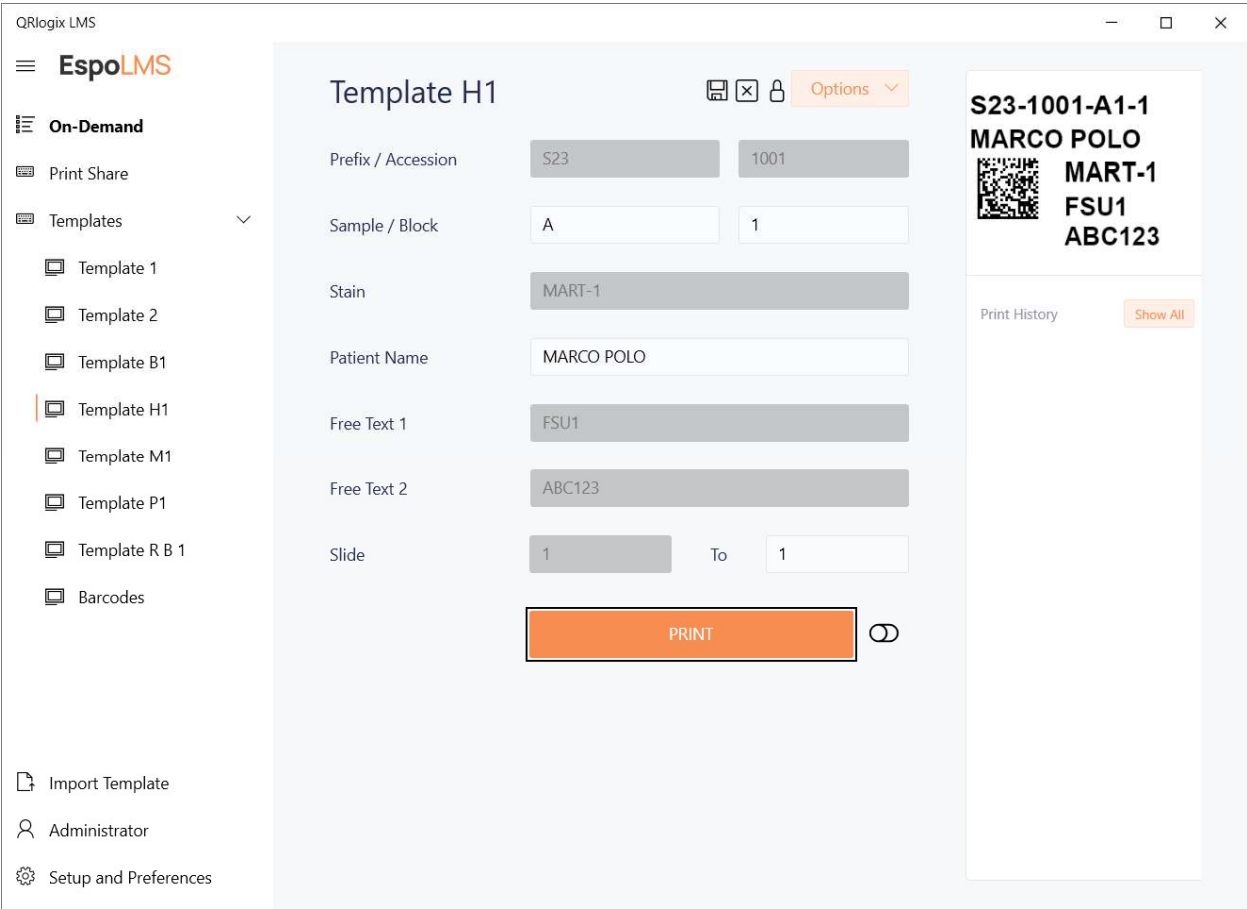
QRlogix LMS

EspoLMS

On-Demand
Print Share
Templates
Template 1
Template 2
Template B1
Template H1
Template M1
Template P1
Template R B 1
Barcodes

Import Template
Administrator
Setup and Preferences

Template H1

Options

| | | |
|---|---|---|
| Prefix / Accession | S23 | 1001 |
| Sample / Block | A | 1 |
| Stain | MART-1 | |
| Patient Name | MARCO POLO | |
| Free Text 1 | FSU1 | |
| Free Text 2 | ABC123 | |
| Slide | 1 | To 1 |

PRINT

S23-1001-A1-1
MARCO POLO
MART-1
FSU1
ABC123

Print History
Show All